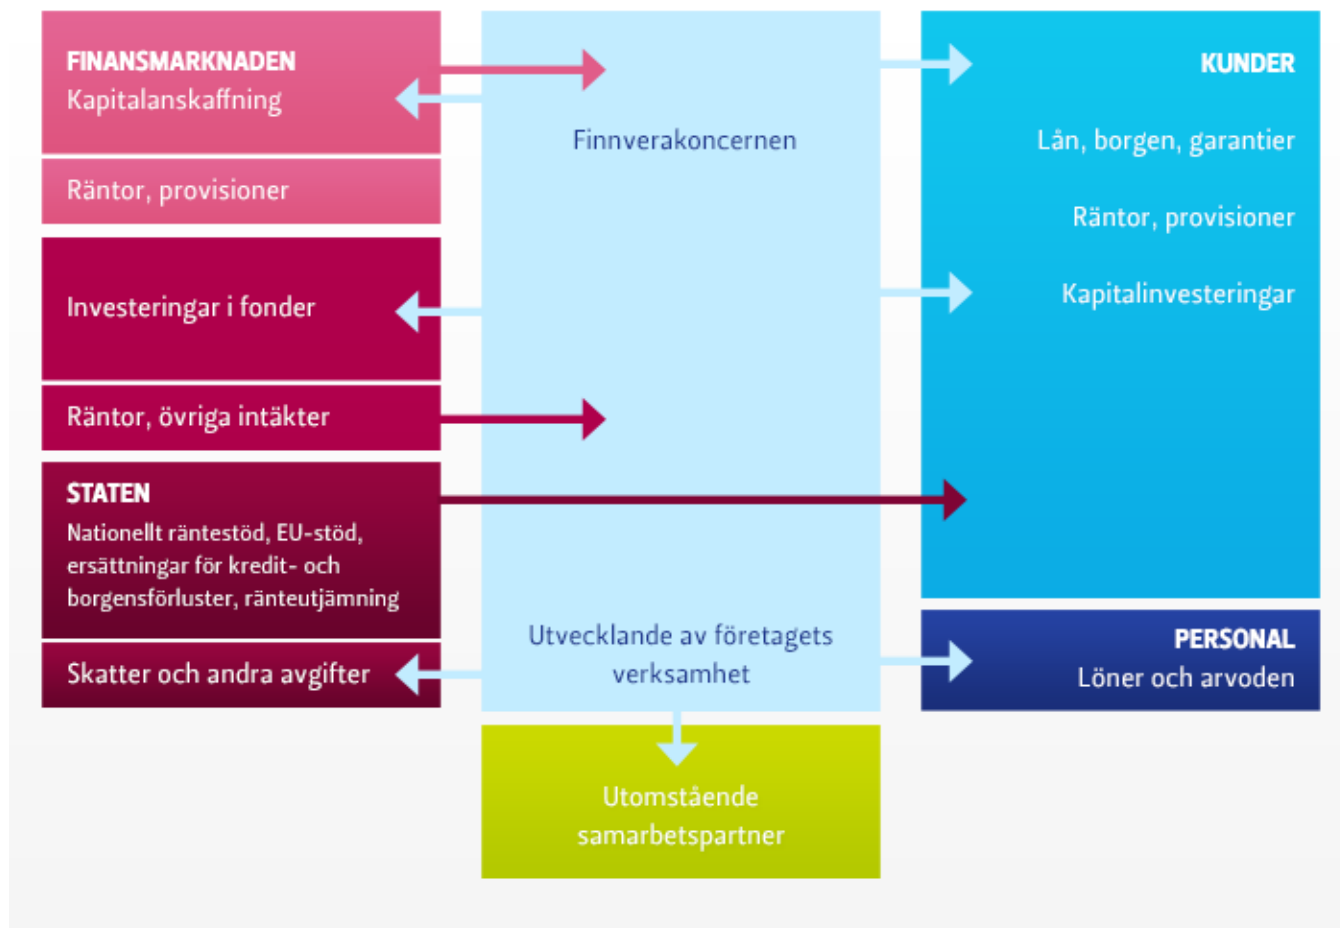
FINANSMARKNADEN
Kapitalanskaffning

Räntor, provisioner

Investeringar i fonder

Räntor, övriga intäkter

STATEN
Nationellt räntestöd, EU-stöd, ersättningar för kredit- och borgensförluster, ränteutjämning

Skatter och andra avgifter

Finnverakoncernen

Utvecklande av företagets verksamhet

Utomstående samarbetspartner

KUNDER

Lån, borgen, garantier

Räntor, provisioner

Kapitalinvesteringar

PERSONAL
Löner och arvoden